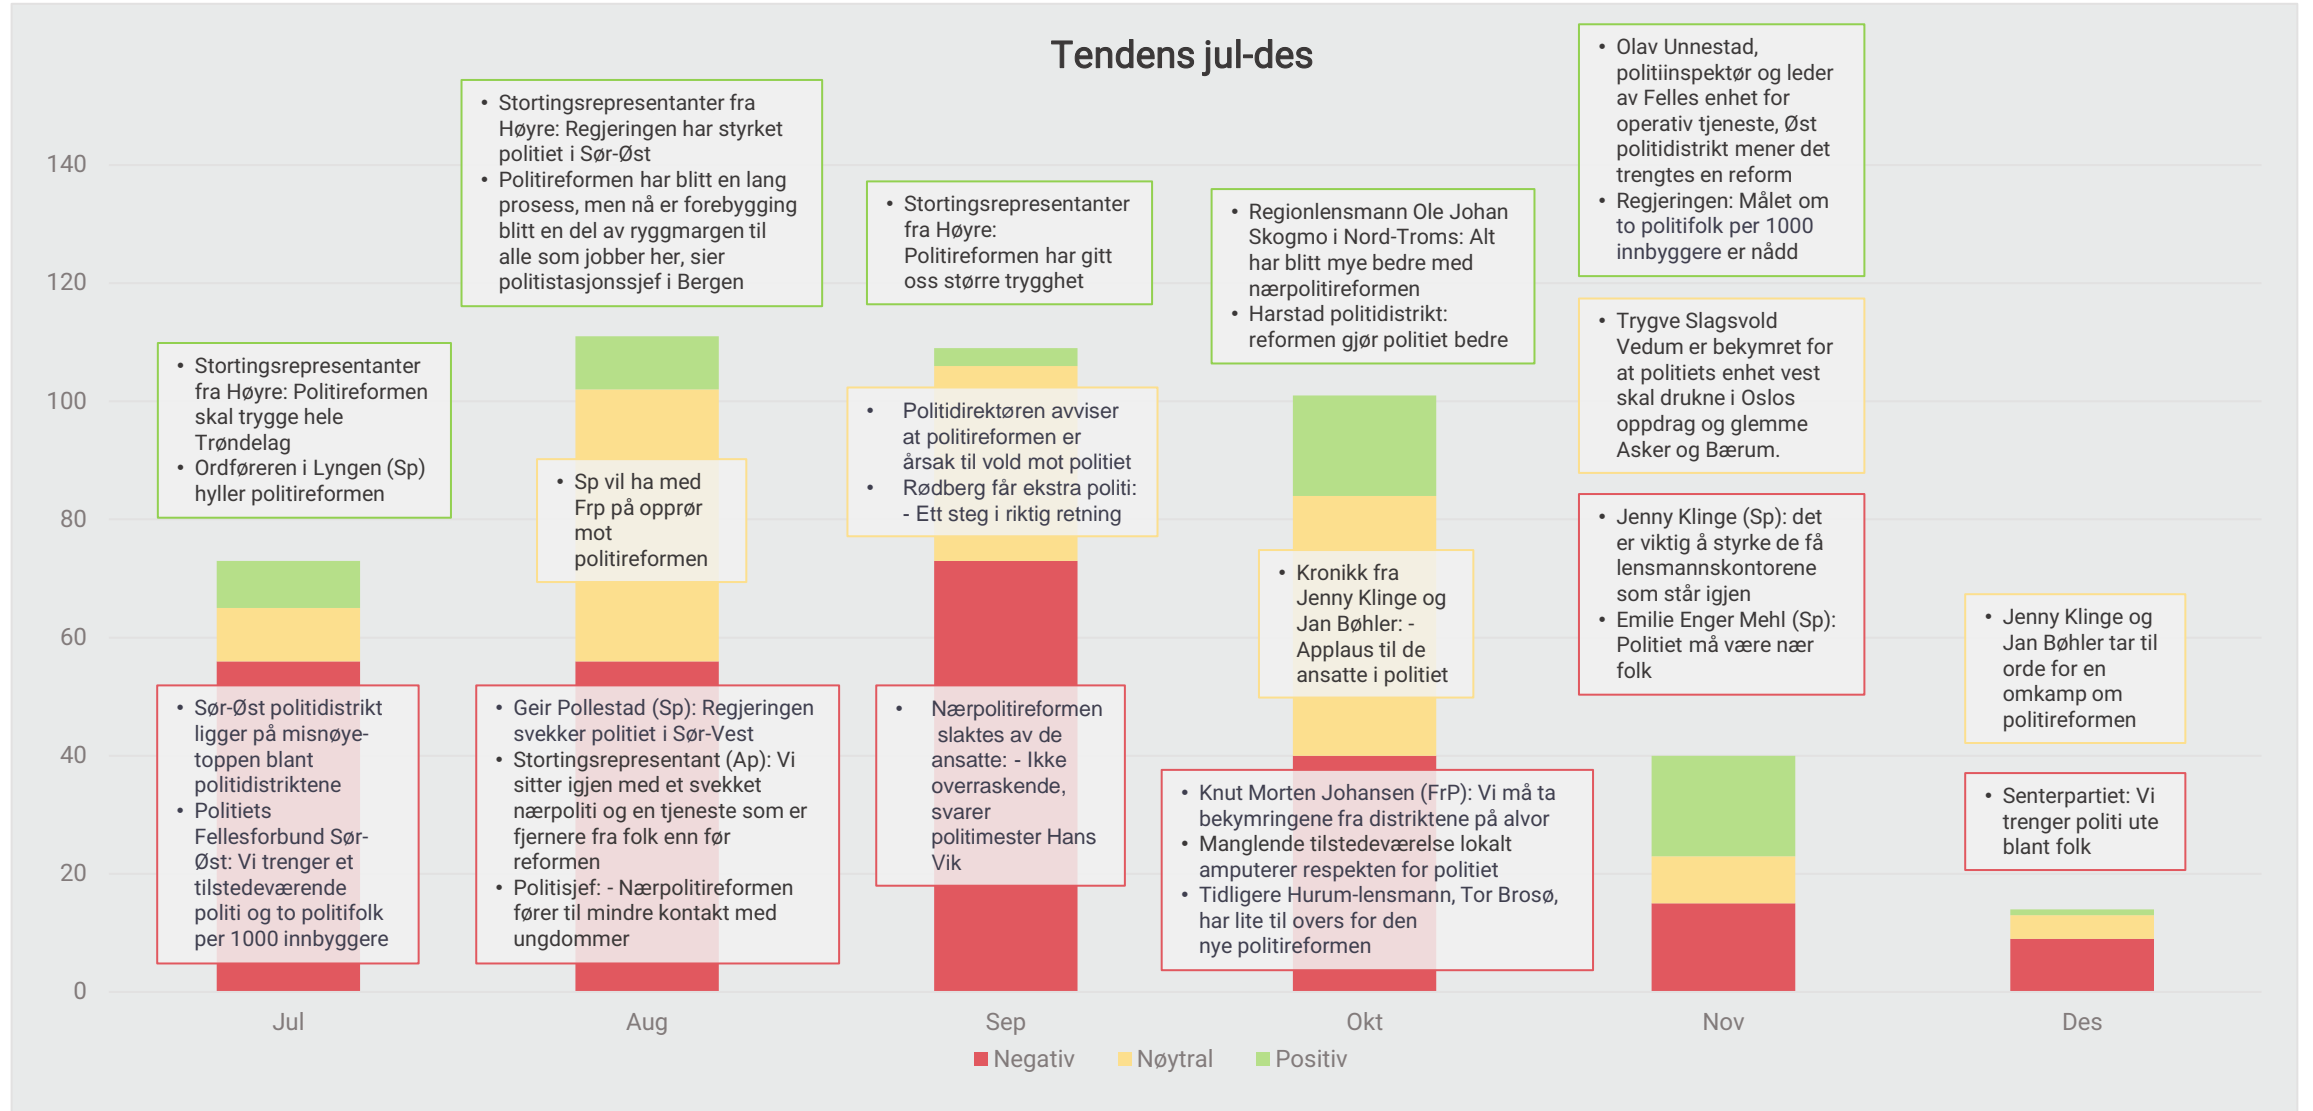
Tendens jul-des

140
120
100
80
60
40
20
0

• Stortingsrepresentanter fra Høyre: Politireformen skal trygge hele Trøndelag
• Ordføreren i Lyngen (Sp) hyller politireformen

• Sør-Øst politidistrikt ligger på misnøyetoppen blant politidistriktene
• Politiets Fellesforbund Sør-Øst: Vi trenger et tilstedeværende politi og to politifolk per 1000 innbyggere

• Stortingsrepresentanter fra Høyre: Regjeringen har styrket politiet i Sør-Øst
• Politireformen har blitt en lang prosess, men nå er forebygging blitt en del av ryggmargen til alle som jobber her, sier politistasjonssjef i Bergen

• Sp vil ha med Frp på opprør mot politireformen

• Geir Pollestad (Sp): Regjeringen svekker politiet i Sør-Vest
• Stortingsrepresentant (Ap): Vi sitter igjen med et svekket nærpoliti og en tjeneste som er fjernere fra folk enn før reformen
• Politisjef: - Nærpolitireformen fører til mindre kontakt med ungdommer

• Stortingsrepresentanter fra Høyre: Politireformen har gitt oss større trygghet

• Politidirektøren avviser at politireformen er årsak til vold mot politiet
• Rødberg får ekstra politi: - Ett steg i riktig retning

• Nærpolitireformen slaktes av de ansatte: - Ikke overraskende, svarer politimester Hans Vik

• Regionlensmann Ole Johan Skogmo i Nord-Troms: Alt har blitt mye bedre med nærpolitireformen
• Harstad politidistrikt: reformen gjør politiet bedre

• Kronikk fra Jenny Klinge og Jan Bøhler: - Applaus til de ansatte i politiet

• Knut Morten Johansen (FrP): Vi må ta bekymringene fra distriktene på alvor
• Manglende tilstedeværelse lokalt amputerer respekten for politiet
• Tidligere Hurum-lensmann, Tor Brosø, har lite til overs for den nye politireformen

• Olav Unnestad, politiinspektør og leder av Felles enhet for operativ tjeneste, Øst politidistrikt mener det trengtes en reform
• Regjeringen: Målet om to politifolk per 1000 innbyggere er nådd

• Trygve Slagsvold Vedum er bekymret for at politiets enhet vest skal drukne i Oslos oppdrag og glemme Asker og Bærum.

• Jenny Klinge (Sp): det er viktig å styrke de få lensmannskontorene som står igjen
• Emilie Enger Mehl (Sp): Politiet må være nær folk

• Jenny Klinge og Jan Bøhler tar til orde for en omkamp om politireformen

• Senterpartiet: Vi trenger politi ute blant folk

Jul
Aug
Sep
Okt
Nov
Des

Negativ
Nøytral
Positiv